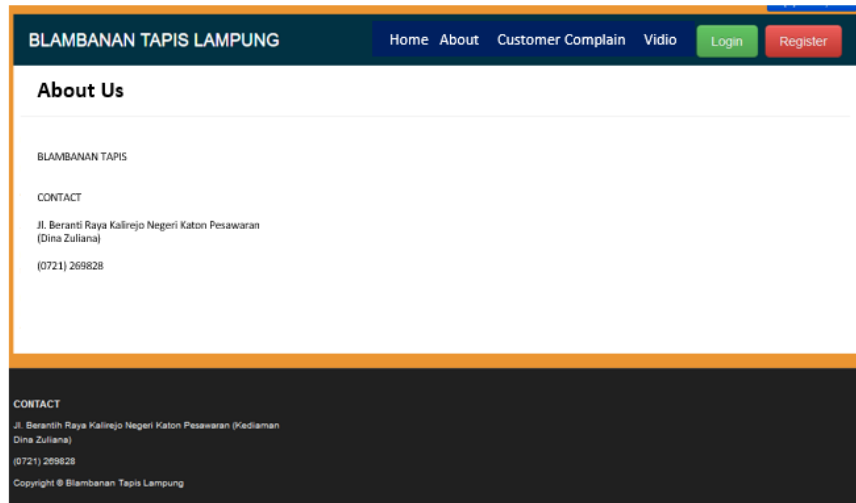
BLAMBANAN TAPIS LAMPUNG

Home About Customer Complain Vidio Login Register

About Us

BLAMBANAN TAPIS

CONTACT

Jl. Beranti Raya Kalirejo Negeri Katon Pesawaran (Dina Zuliana)

(0721) 269828

CONTACT

Jl. Berantih Raya Kalirejo Negeri Katon Pesawaran (Kediaman Dina Zuliana)

(0721) 269828

Copyright © Blambanan Tapis Lampung